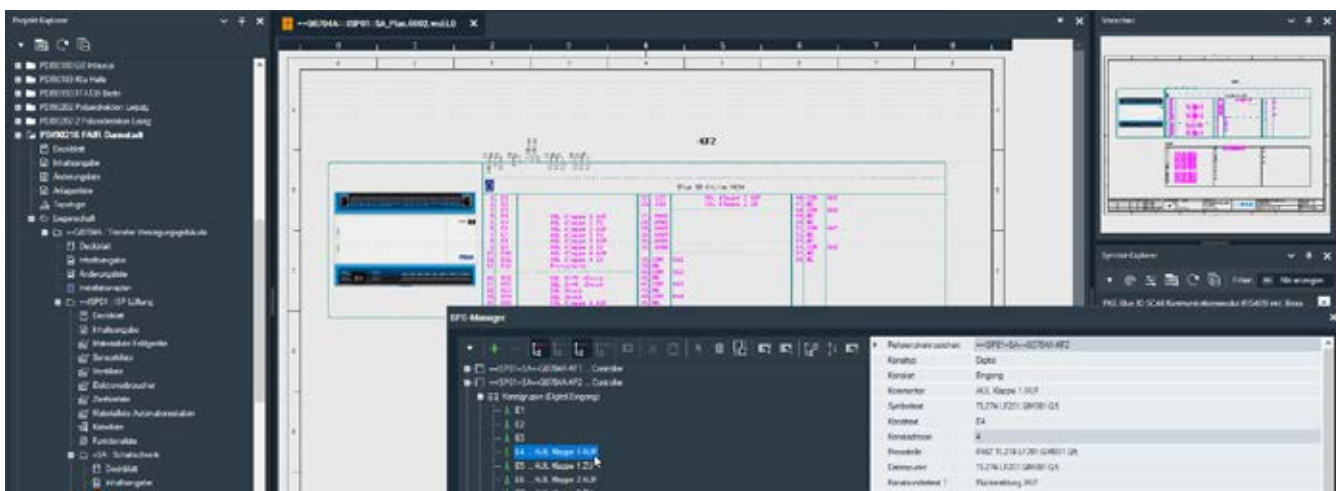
Projekt-Explorer

PD950216 FAIR Darmstadt
Deckblatt
Inhaltsangabe
Änderungsliste
Anlagenliste
Topologie
Liegenschaft
Deckblatt
Inhaltsangabe
Änderungsliste
Installationsplan
Deckblatt
Inhaltsangabe
Materialliste Feldgeräte
Sensorliste
Verteiler
Bauteilebezeichner
Zentrale
Materialliste Automationsstation
Kabelliste
Funktionsliste
Deckblatt
Inhaltsangabe

+SP01-SA_Plan.0002.weLLD

-KF2

Vorschau

Symbol-Explorer
Filter
PXC Bus IO SCAN Kommunikationsmodul

SPS-Manager

+SP01+SA+G0704A-KF1 ... Controller
+SP01+SA+G0704A-KF2 ... Controller
Kanalgruppen (Digital Eingang)
E1
E2
E3
E4 ... RLK Klappe 1 AUF
E5 ... RLK Klappe 1 ZU
E6 ... RLK Klappe 2 AUF

| | |
|---|---|
| Patientenkennzeichen | +SP01+SA+G0704A-KF2 |
| Kanaltyp | Digital |
| Kanalart | Eingang |
| Kommentar | RLK Klappe 1 AUF |
| Symboltext | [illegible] |
| Kanaltext | E4 |
| Kanaladresse | 4 |
| Bauteile | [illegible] |
| Datenpunkt | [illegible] |
| Kanalkommentar 1 | Rückmeldung AUF |